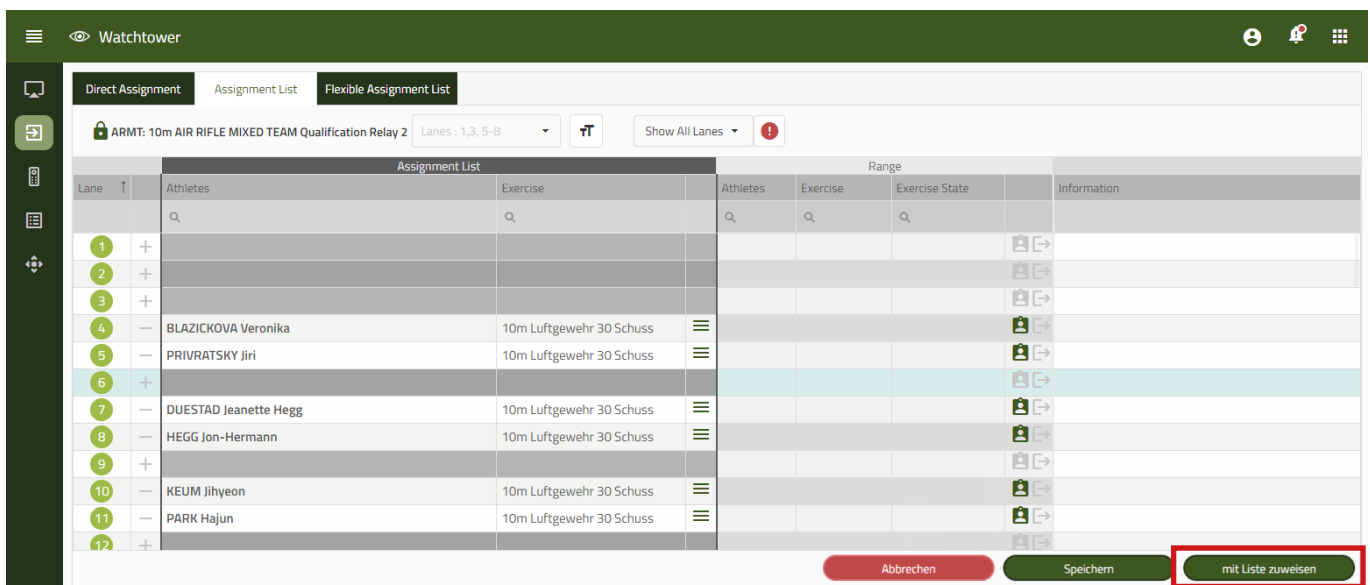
Watchtower

Direct Assignment | Assignment List | Flexible Assignment List

ARMT: 10m AIR RIFLE MIXED TEAM Qualification Relay 2 Lanes : 1,3, 5-8 Show All Lanes

| | | Assignment List | | | Range | | | | |
|---|---|---|---|---|---|---|---|---|---|
| Lane | | Athletes | Exercise | | Athletes | Exercise | Exercise State | | Information |
| 1 | + | | | | | | | | |
| 2 | + | | | | | | | | |
| 3 | + | | | | | | | | |
| 4 | — | BLAZICKOVA Veronika | 10m Luftgewehr 30 Schuss | | | | | | |
| 5 | — | PRIVRATSKY Jiri | 10m Luftgewehr 30 Schuss | | | | | | |
| 6 | + | | | | | | | | |
| 7 | — | DUESTAD Jeanette Hegg | 10m Luftgewehr 30 Schuss | | | | | | |
| 8 | — | HEGG Jon-Hermann | 10m Luftgewehr 30 Schuss | | | | | | |
| 9 | + | | | | | | | | |
| 10 | — | KEUM Jihyeon | 10m Luftgewehr 30 Schuss | | | | | | |
| 11 | — | PARK Hajun | 10m Luftgewehr 30 Schuss | | | | | | |
| 12 | + | | | | | | | | |

Abbrechen Speichern mit Liste zuweisen